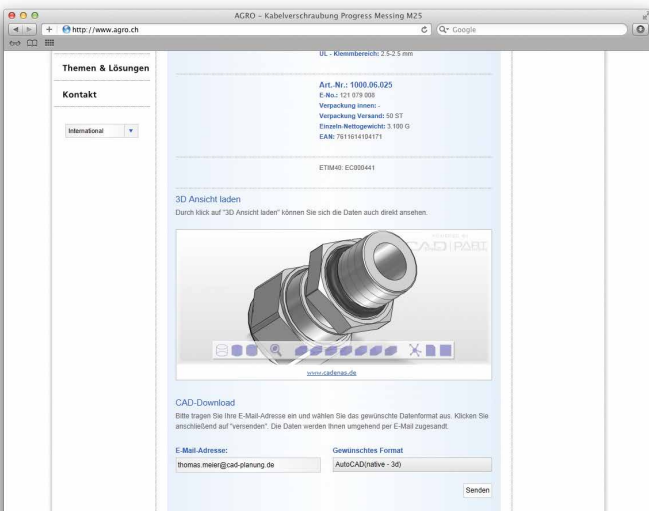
AGRO - Kabelverschraubung Progress Messing M25

http://www.agro.ch

Google

Themen & Lösungen

Kontakt

International

UL - Klemmbereich: 2.5-2.5 mm

Art.-Nr.: 1000.06.025
E-No.: 121 879 008
Verpackung innen: -
Verpackung Versand: 50 ST
Einzeln-Nettogewicht: 3.100 G
EAN: 7611614104171

ETIM40: EC000441

3D Ansicht laden

Durch klick auf "3D Ansicht laden" können Sie sich die Daten auch direkt ansehen.

POWERED BY CADENAS PART

www.cadenas.de

CAD-Download

Bitte tragen Sie Ihre E-Mail-Adresse ein und wählen Sie das gewünschte Datenformat aus. Klicken Sie anschließend auf "versenden". Die Daten werden Ihnen umgehend per E-Mail zugesandt.

E-Mail-Adresse:

thomas.meier@cad-planung.de

Gewünschtes Format

AutoCAD(native - 3d)

Senden